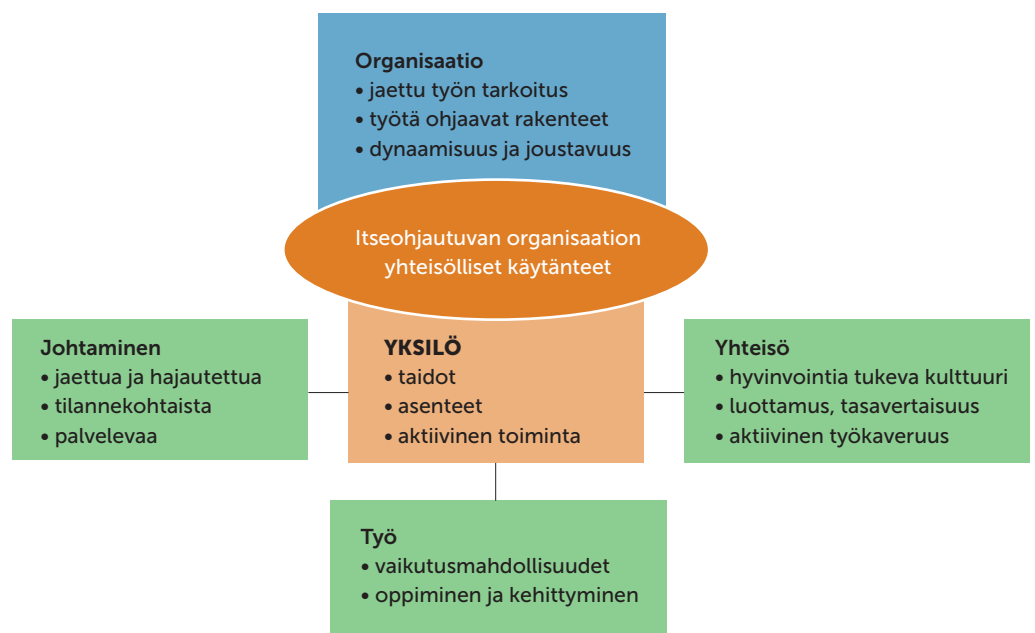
Organisaatio
• jaettu työn tarkoitus
• työtä ohjaavat rakenteet
• dynaamisuus ja joustavuus

Itseohjautuvan organisaation yhteisölliset käytänteet

Johtaminen
• jaettua ja hajautettua
• tilannekohtaista
• palvelevaa

YKSILÖ
• taidot
• asenteet
• aktiivinen toiminta

Yhteisö
• hyvinvointia tukeva kulttuuri
• luottamus, tasavertaisuus
• aktiivinen työkaveruus

Työ
• vaikutusmahdollisuudet
• oppiminen ja kehittyminen